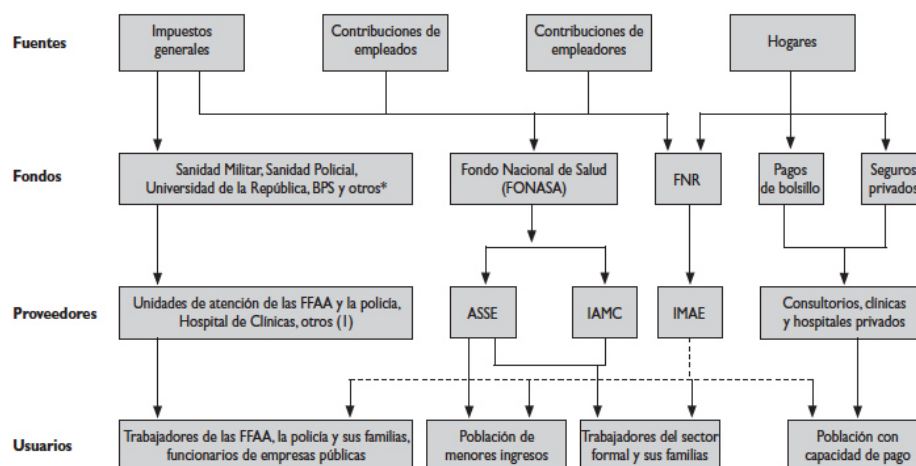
Fuentes

Impuestos generales

Contribuciones de empleados

Contribuciones de empleadores

Hogares

Fondos

Sanidad Militar, Sanidad Policial, Universidad de la República, BPS y otros*

Fondo Nacional de Salud (FONASA)

FNR

Pagos de bolsillo

Seguros privados

Proveedores

Unidades de atención de las FFAA y la policía, Hospital de Clínicas, otros (1)

ASSE

IAMC

IMAE

Consultorios, clínicas y hospitales privados

Usuarios

Trabajadores de las FFAA, la policía y sus familias, funcionarios de empresas públicas

Población de menores ingresos

Trabajadores del sector formal y sus familias

Población con capacidad de pago